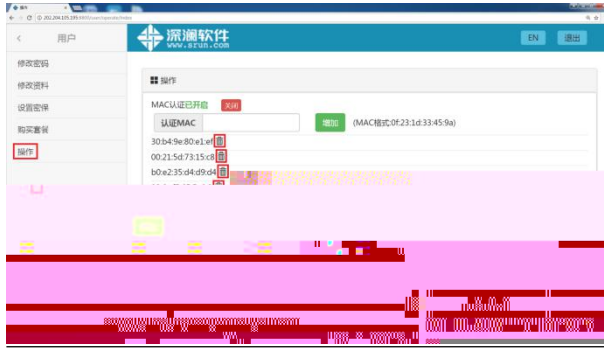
202.204.105.195:8800/user/operate/index

< 用户

修改密码

修改资料

设置密保

购买套餐

操作

深澜软件
www.srun.com

EN 退出

操作

MAC认证已开启 关闭

认证MAC 增加 (MAC格式:0f:23:1d:33:45:9a)

30:b4:9e:80:e1:ef

00:21:5d:73:15:c8

b0:e2:35:d4:d9:d4

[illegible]